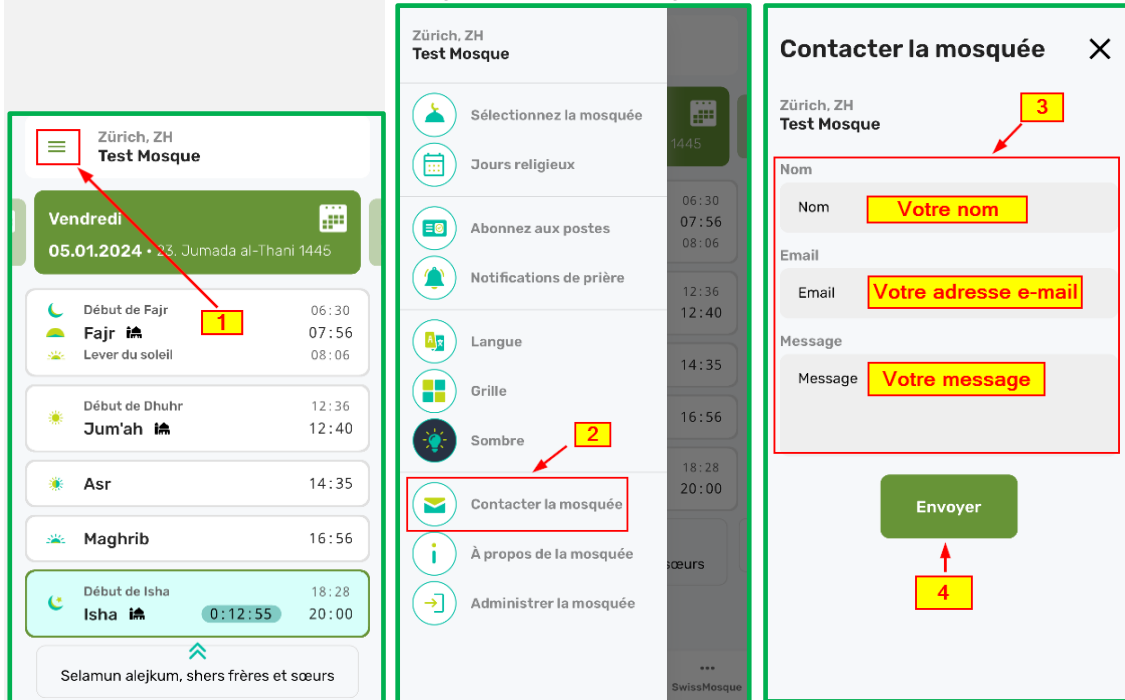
Zürich, ZH
Test Mosque

Vendredi
05.01.2024 • 23. Jumada al-Thani 1445

1

Début de Fajr 06:30
Fajr 07:56
Lever du soleil 08:06

Début de Dhuhr 12:36
Jum'ah 12:40

Asr 14:35

Maghrib 16:56

Début de Isha 18:28
Isha 0:12:55 20:00

Selamun alejkum, shers frères et sœurs

Zürich, ZH
Test Mosque

Sélectionnez la mosquée
Jours religieux
Abonnez aux postes
Notifications de prière
Langue
Grille
Sombre
2
Contacter la mosquée
À propos de la mosquée
Administrer la mosquée

1445
06:30
07:56
08:06
12:36
12:40
14:35
16:56
18:28
20:00
sœurs
SwissMosque

Contacter la mosquée

Zürich, ZH
Test Mosque
3

Nom
Nom Votre nom
Email
Email Votre adresse e-mail
Message
Message Votre message

Envoyer
4